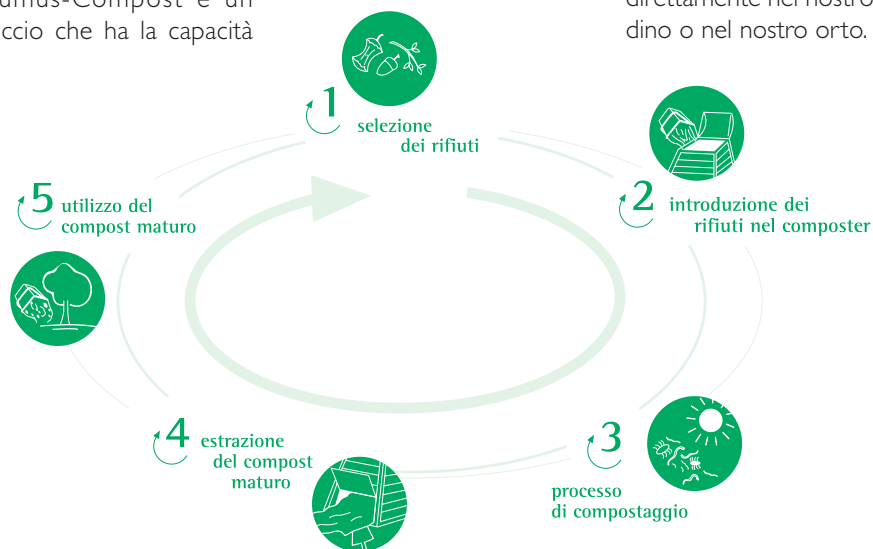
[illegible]umus-Compost è un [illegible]ccio che ha la capacità

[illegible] direttamente nel nostro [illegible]dino o nel nostro orto.

1 selezione dei rifiuti

2 introduzione dei rifiuti nel composter

3 processo di compostaggio

4 estrazione del compost maturo

5 utilizzo del compost maturo